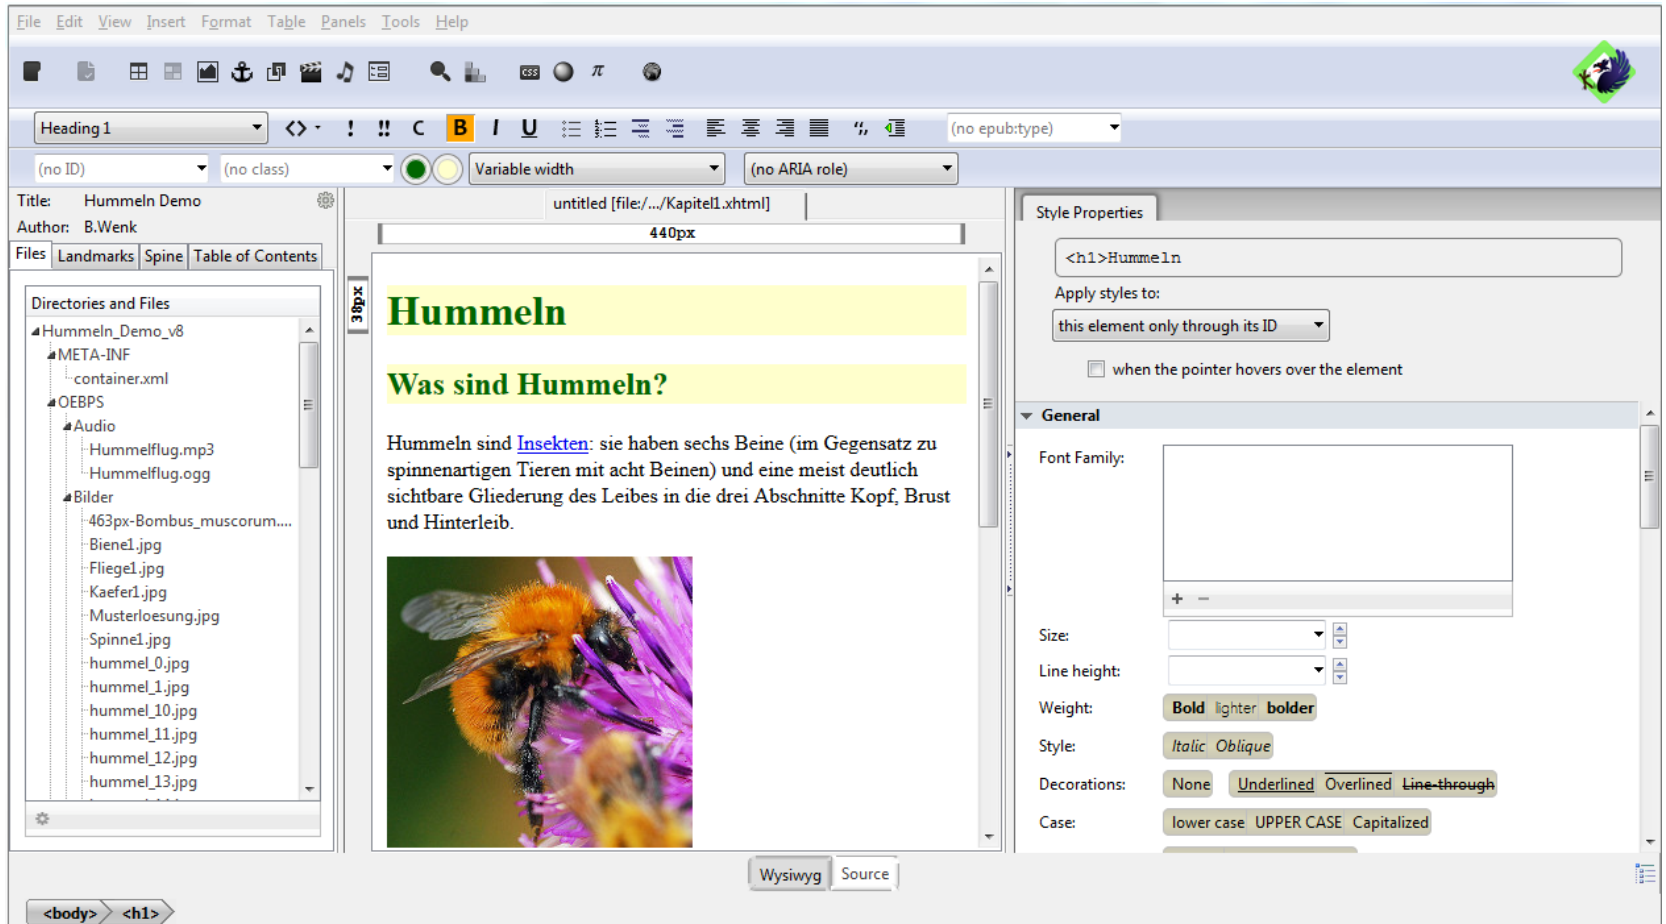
File Edit View Insert Format Table Panels Tools Help

Heading 1 <> ! !! C B I U (no epub:type)

(no ID) (no class) Variable width (no ARIA role)

Title: Hummeln Demo
Author: B.Wenk

Files Landmarks Spine Table of Contents

Directories and Files
Hummeln_Demo_v8
META-INF
container.xml
OEBPS
Audio
Hummelflug.mp3
Hummelflug.ogg
Bilder
463px-Bombus_muscorum....
Biene1.jpg
Fliege1.jpg
Kaefer1.jpg
Musterloesung.jpg
Spinne1.jpg
hummel_0.jpg
hummel_1.jpg
hummel_10.jpg
hummel_11.jpg
hummel_12.jpg
hummel_13.jpg

untitled [file:/.../Kapitel1.xhtml]
440px
38px

# Hummeln

## Was sind Hummeln?

Hummeln sind Insekten: sie haben sechs Beine (im Gegensatz zu spinnenartigen Tieren mit acht Beinen) und eine meist deutlich sichtbare Gliederung des Leibes in die drei Abschnitte Kopf, Brust und Hinterleib.

Style Properties
<h1>Hummeln
Apply styles to:
this element only through its ID
when the pointer hovers over the element
General
Font Family:
+ −
Size:
Line height:
Weight: Bold lighter bolder
Style: Italic Oblique
Decorations: None Underlined Overlined Line-through
Case: lower case UPPER CASE Capitalized

Wysiwyg Source

<body> <h1>